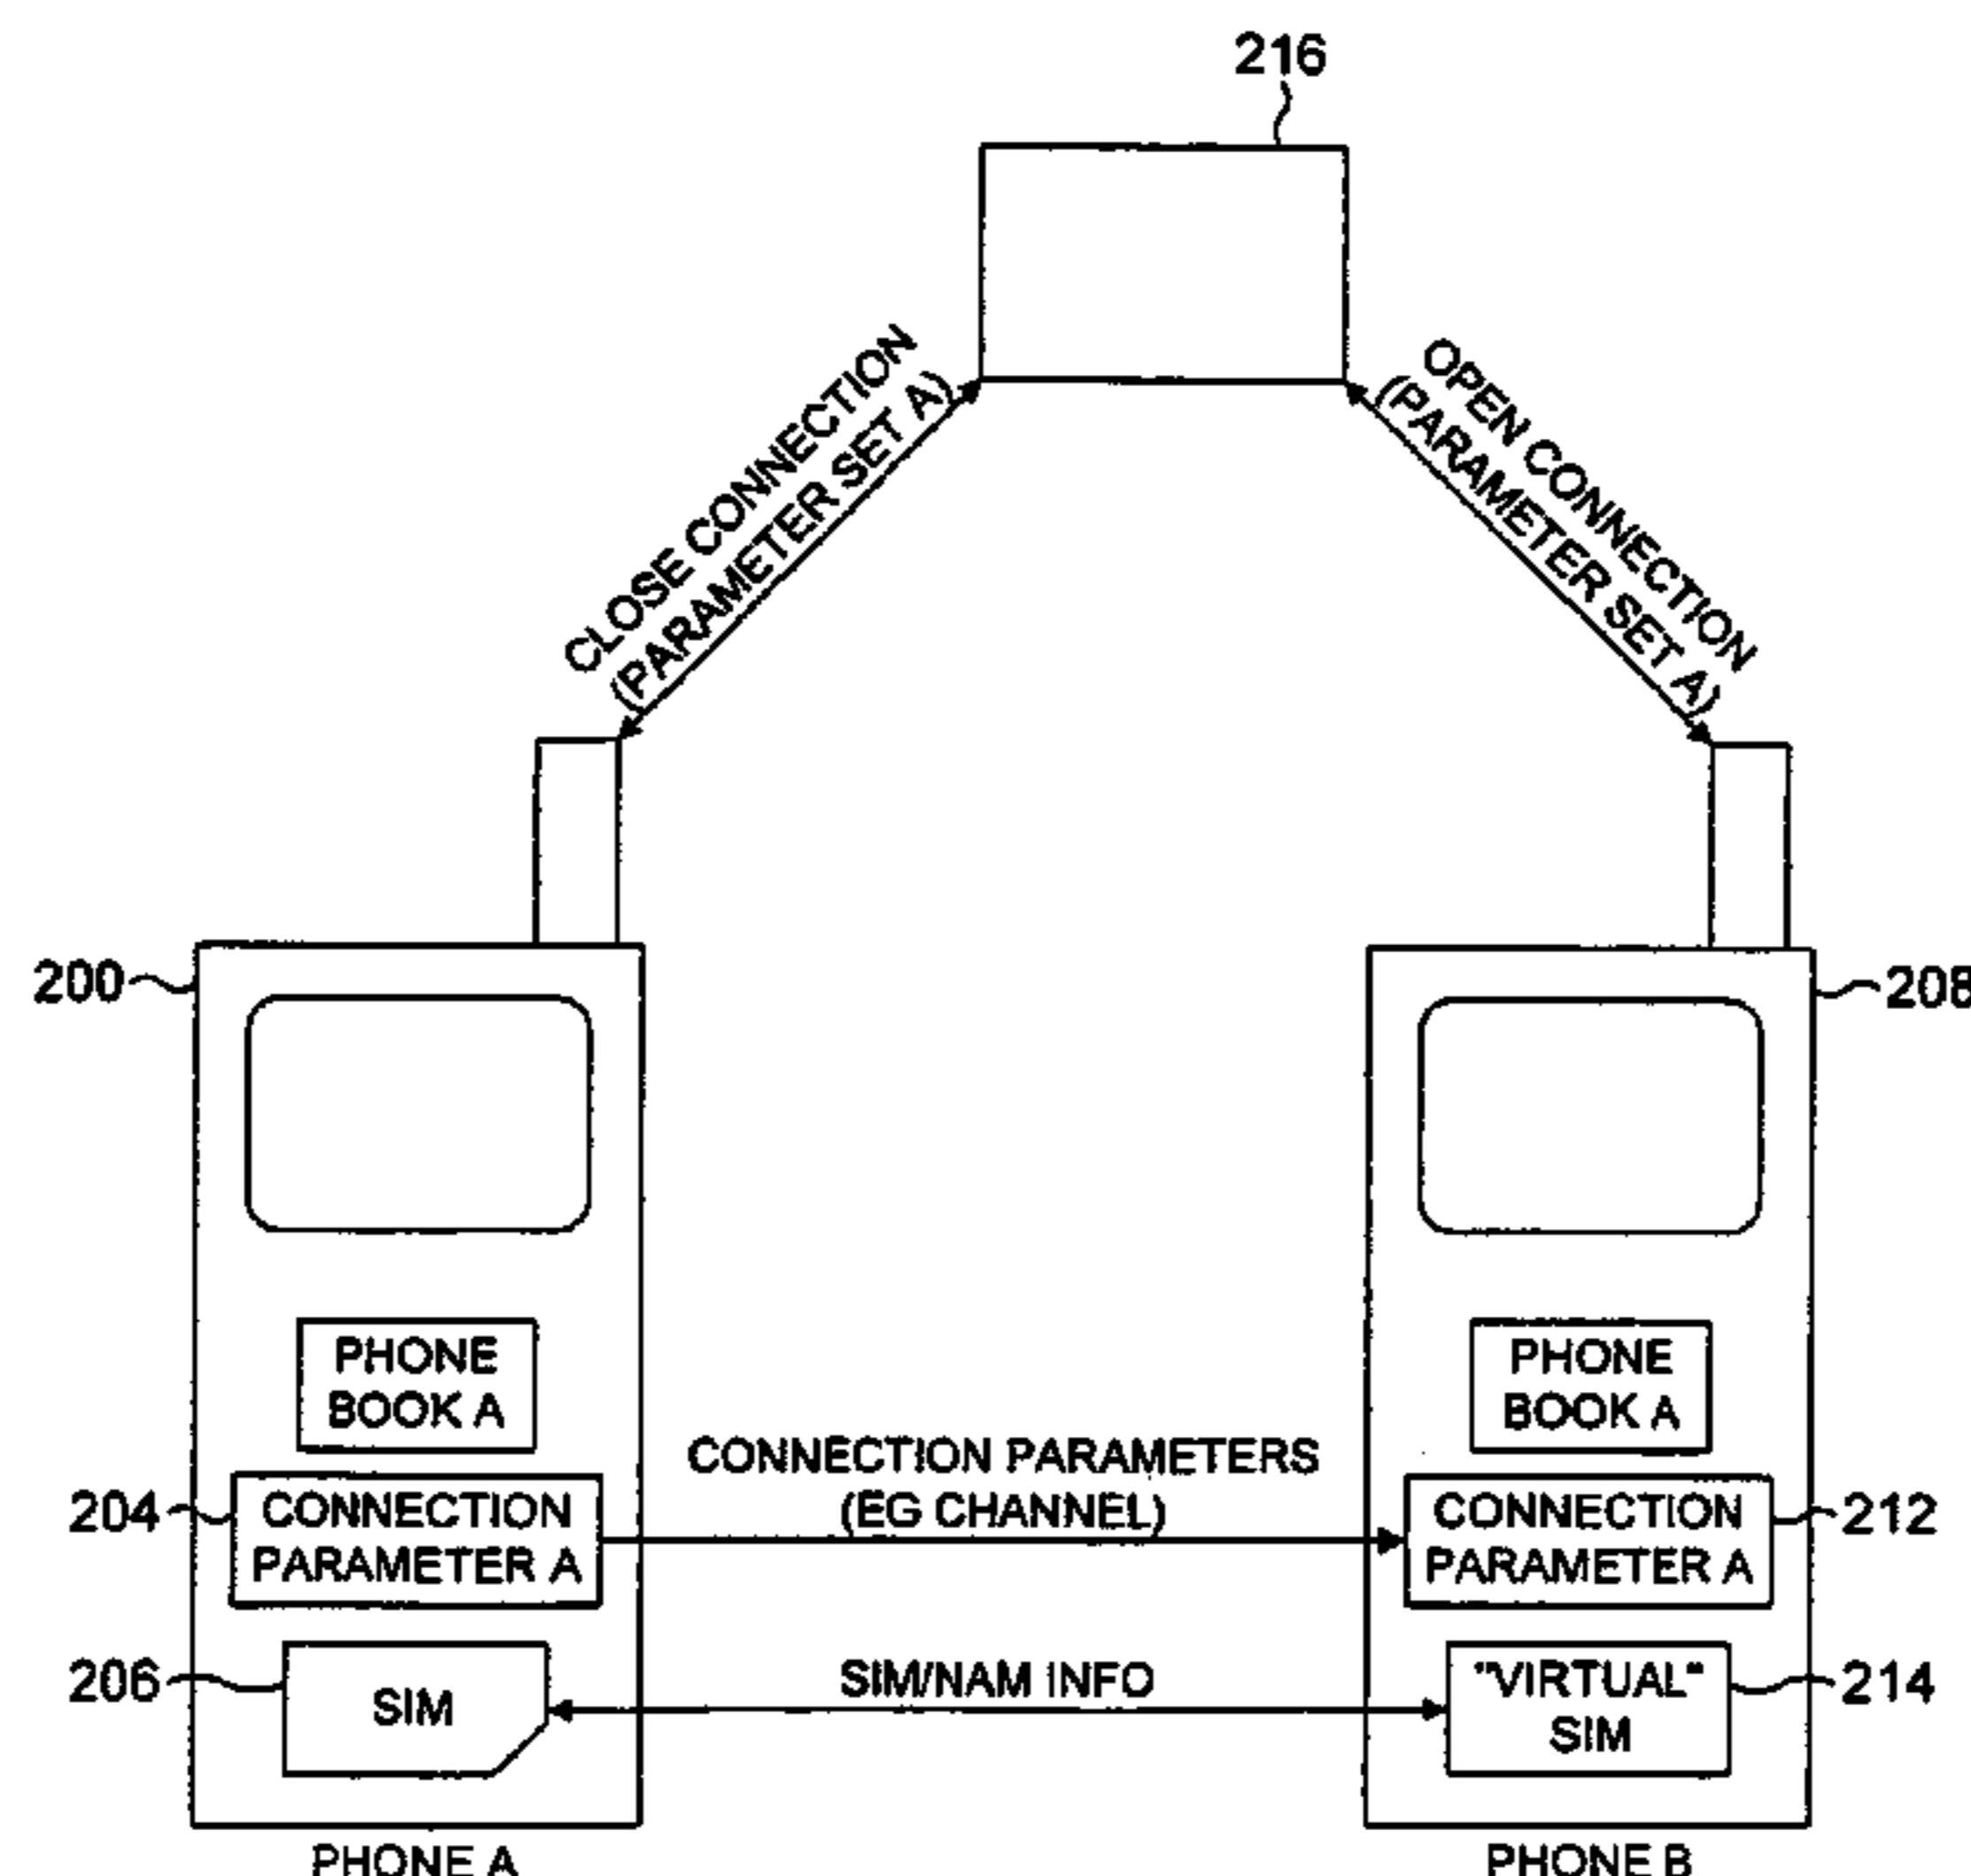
216

CLOSE CONNECTION (PARAMETER SET A)

OPEN CONNECTION (PARAMETER SET A)

200

208

PHONE BOOK A

PHONE BOOK A

CONNECTION PARAMETERS (EG CHANNEL)

204

CONNECTION PARAMETER A

CONNECTION PARAMETER A

212

206

SIM

SIM/NAM INFO

"VIRTUAL" SIM

214

PHONE A

PHONE B